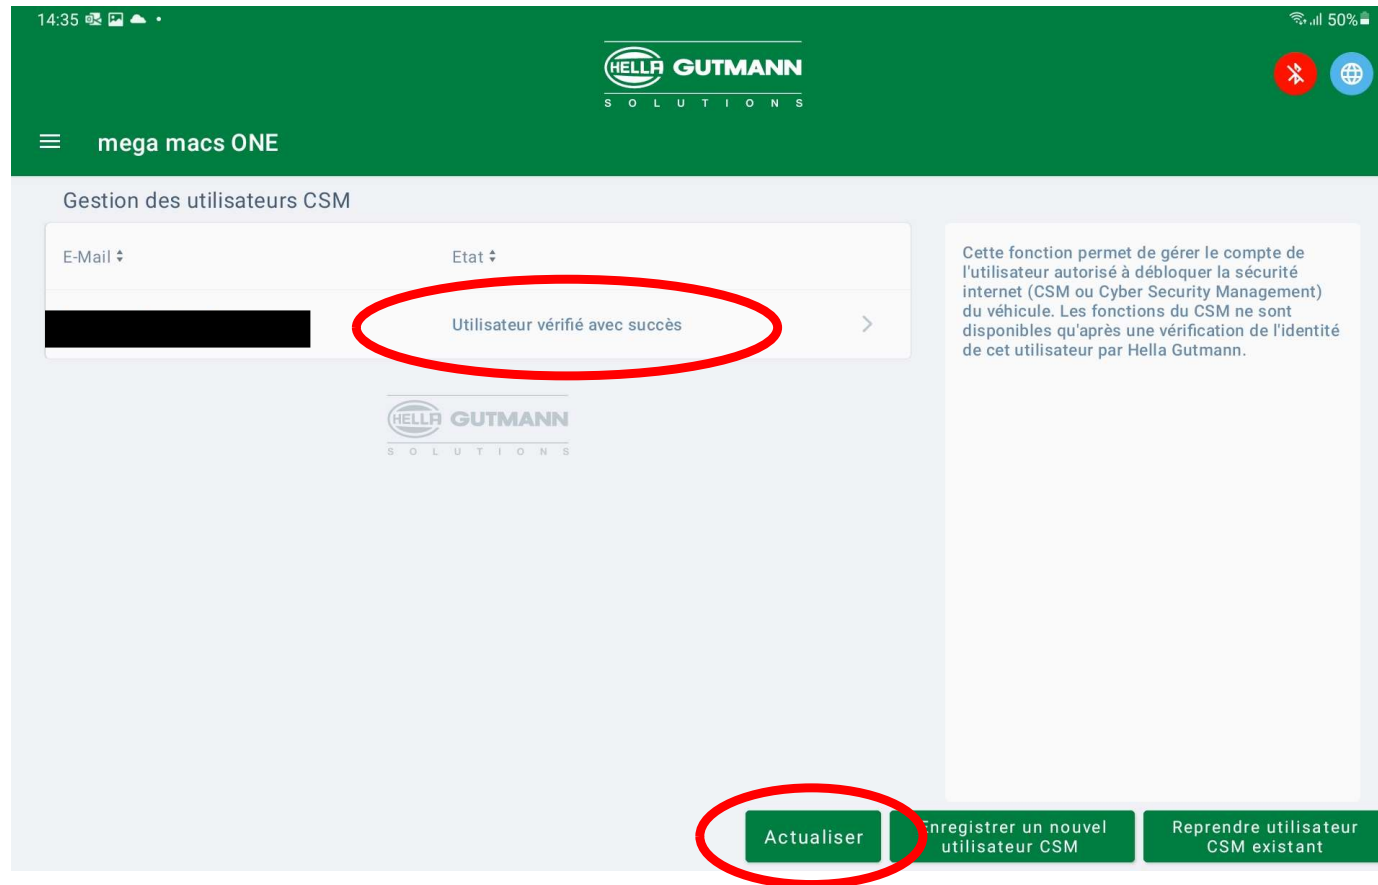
14:35

50%

HELLA GUTMANN
SOLUTIONS

mega macs ONE

Gestion des utilisateurs CSM

| E-Mail | Etat |
|---|---|
| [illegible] | Utilisateur vérifié avec succès |

HELLA GUTMANN
SOLUTIONS

Cette fonction permet de gérer le compte de l'utilisateur autorisé à débloquer la sécurité internet (CSM ou Cyber Security Management) du véhicule. Les fonctions du CSM ne sont disponibles qu'après une vérification de l'identité de cet utilisateur par Hella Gutmann.

Actualiser

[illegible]nregistrer un nouvel utilisateur CSM

Reprendre utilisateur CSM existant